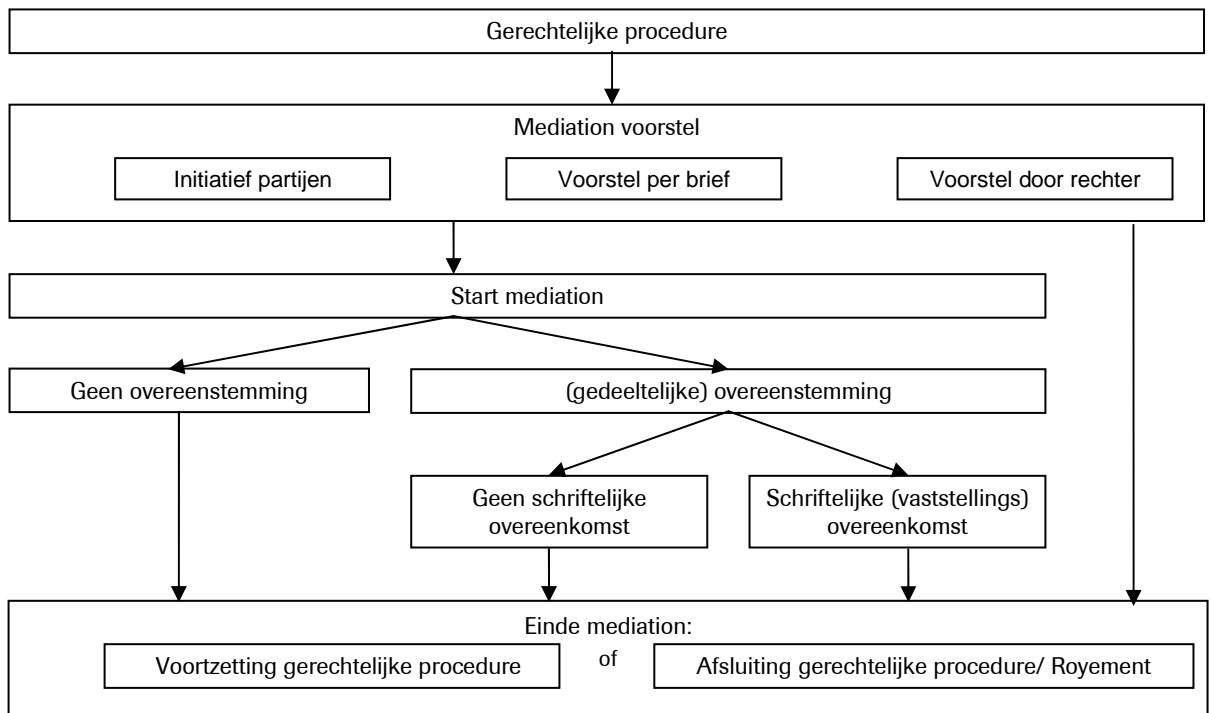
Gerechtelijke procedure

Mediation voorstel

Initiatief partijen

Voorstel per brief

Voorstel door rechter

Start mediation

Geen overeenstemming

(gedeeltelijke) overeenstemming

Geen schriftelijke overeenkomst

Schriftelijke (vaststellings) overeenkomst

Einde mediation:

Voortzetting gerechtelijke procedure

of

Afsluiting gerechtelijke procedure/ Royement